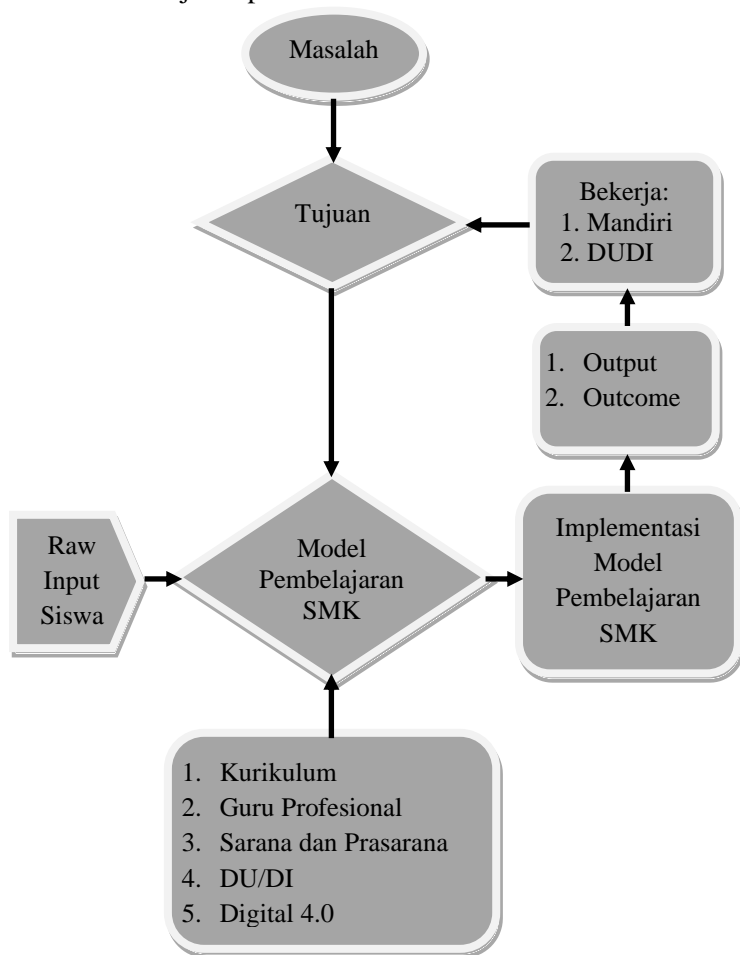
Masalah

Tujuan

Bekerja:
1. Mandiri
2. DUDI

1. Output
2. Outcome

Raw Input Siswa

Model Pembelajaran SMK

Implementasi Model Pembelajaran SMK

1. Kurikulum
2. Guru Profesional
3. Sarana dan Prasarana
4. DU/DI
5. Digital 4.0